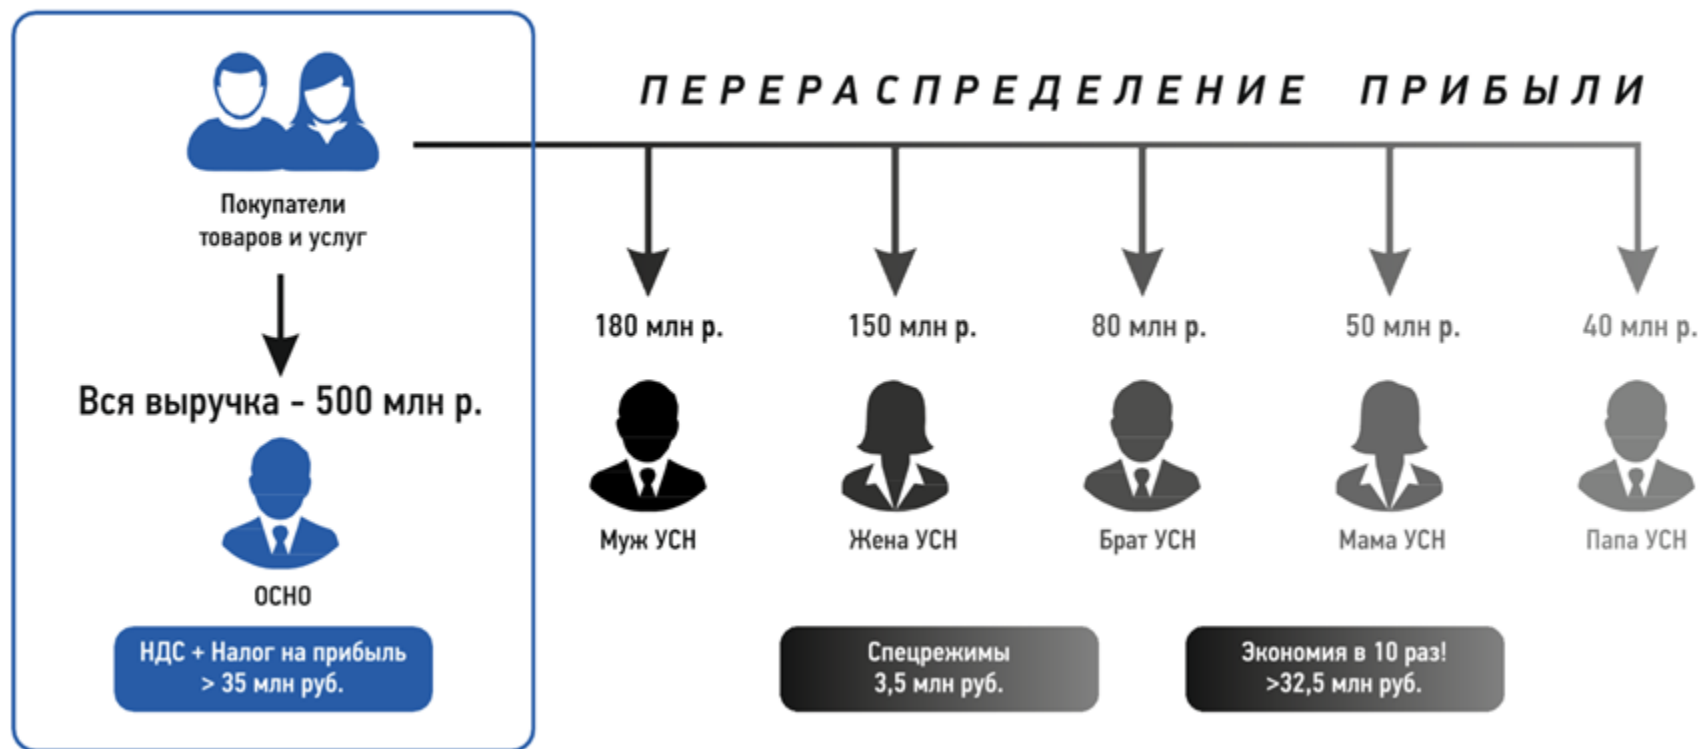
Покупатели товаров и услуг

Вся выручка - 500 млн р.

ОСНО

НДС + Налог на прибыль > 35 млн руб.

ПЕРЕРАСПРЕДЕЛЕНИЕ ПРИБЫЛИ

180 млн р.

Муж УСН

150 млн р.

Жена УСН

80 млн р.

Брат УСН

50 млн р.

Мама УСН

40 млн р.

Папа УСН

Спецрежимы 3,5 млн руб.

Экономия в 10 раз! >32,5 млн руб.